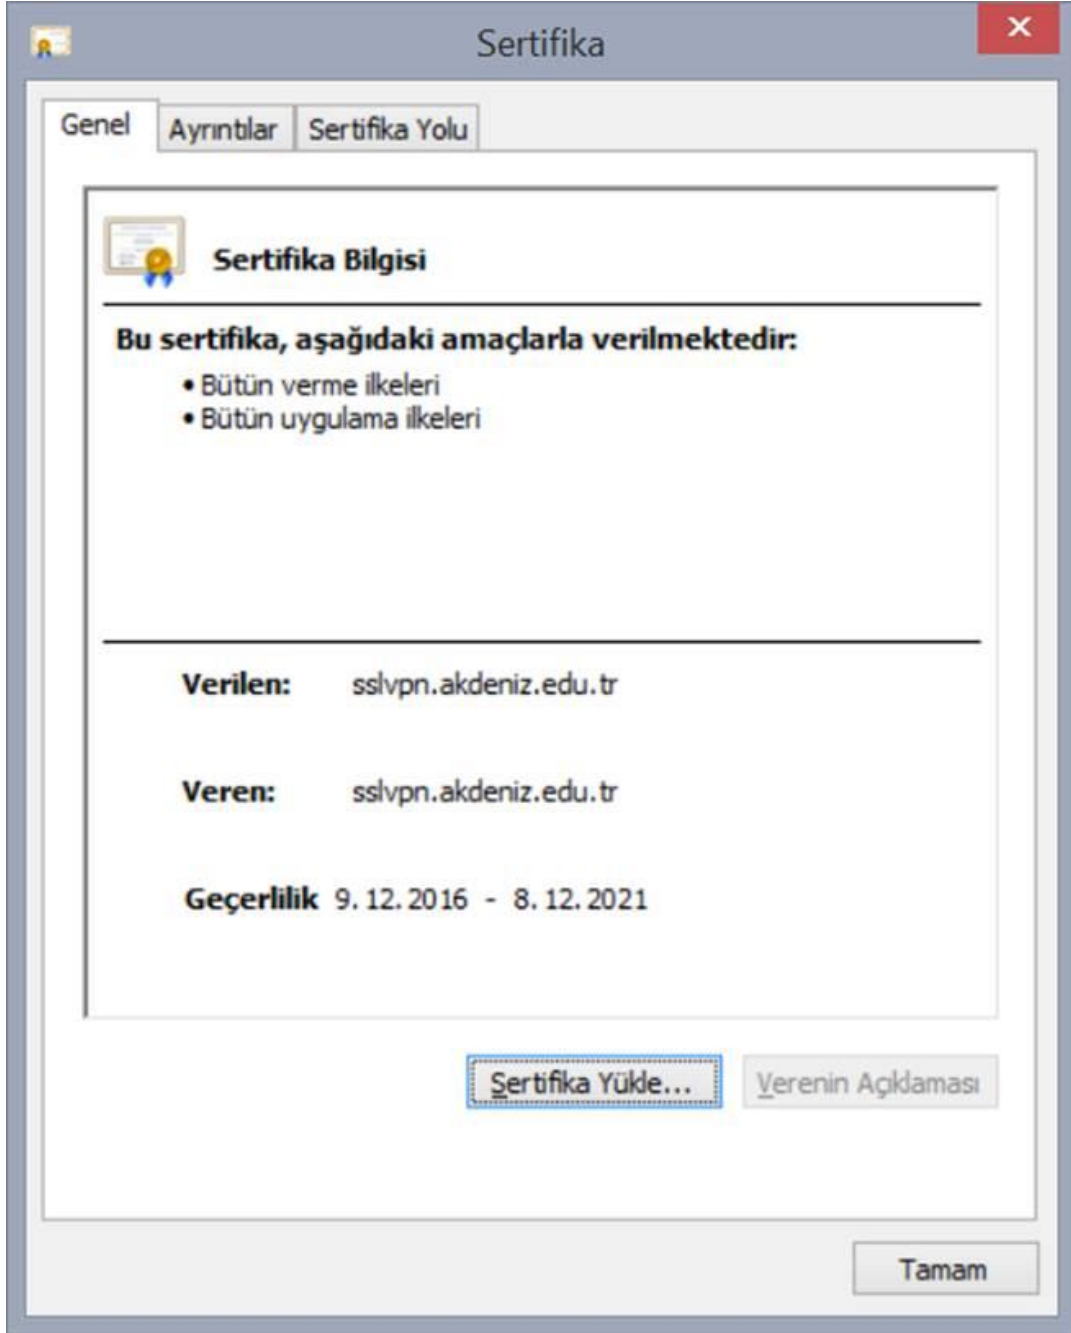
Sertifika

Genel | Ayrıntılar | Sertifika Yolu

Sertifika Bilgisi

Bu sertifika, aşağıdaki amaçlarla verilmektedir:
• Bütün verme ilkeleri
• Bütün uygulama ilkeleri

Verilen: sslvpn.akdeniz.edu.tr

Veren: sslvpn.akdeniz.edu.tr

Geçerlilik 9. 12. 2016 - 8. 12. 2021

Sertifika Yükle...

Verenin Açıklaması

Tamam